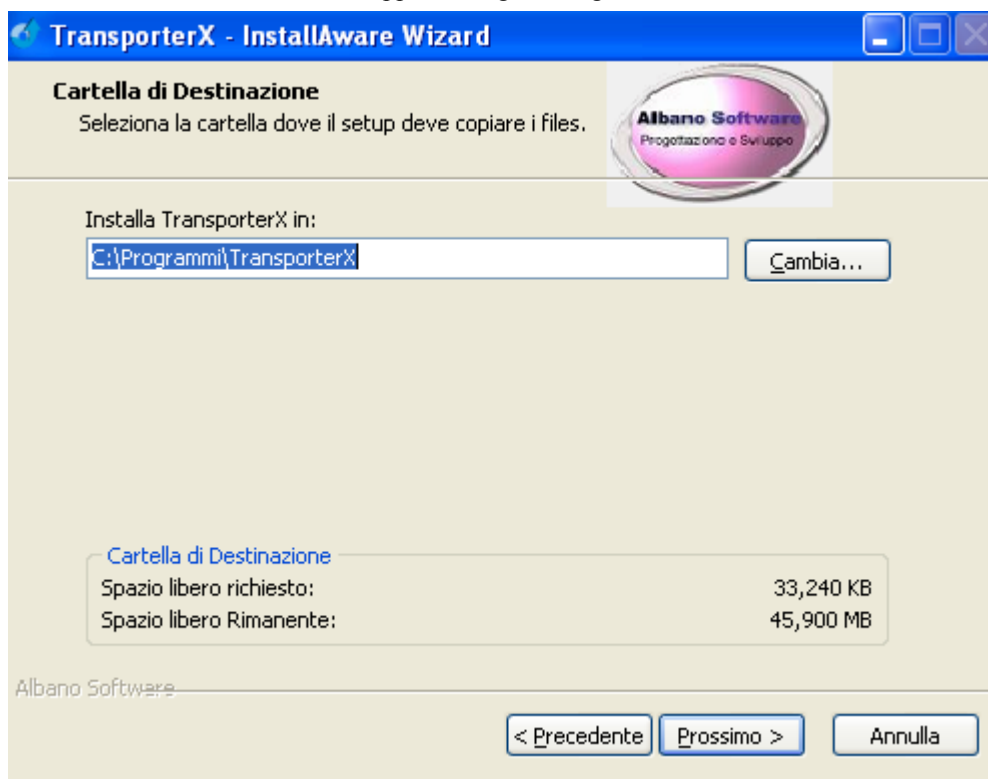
TransporterX - InstallAware Wizard

Cartella di Destinazione
Seleziona la cartella dove il setup deve copiare i files.

Albano Software
Progettazione e Sviluppo

Installa TransporterX in:
C:\Programmi\TransporterX
Cambia...

Cartella di Destinazione

| | |
|---|---|
| Spazio libero richiesto: | 33,240 KB |
| Spazio libero Rimanente: | 45,900 MB |

Albano Software

< Precedente
Prossimo >
Annulla